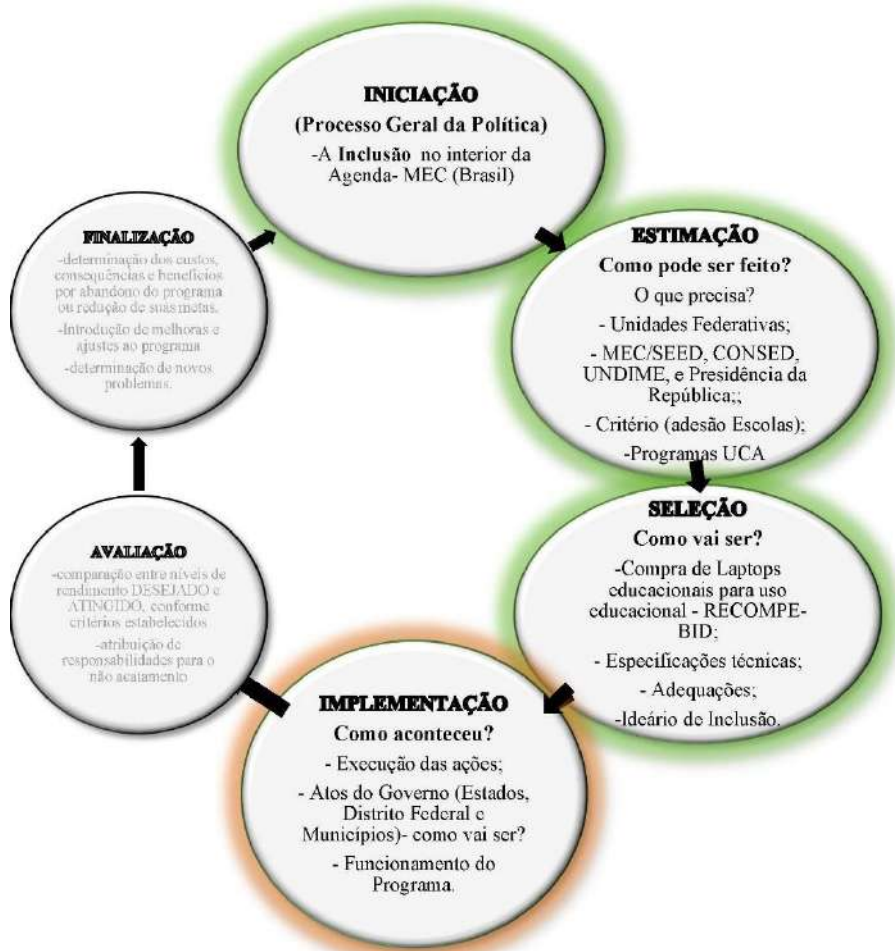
INICIAÇÃO
(Processo Geral da Política)
-A Inclusão no interior da Agenda- MEC (Brasil)

ESTIMAÇÃO
Como pode ser feito?
O que precisa?
- Unidades Federativas;
- MEC/SEED, CONSED, UNDIME, e Presidência da República;;
- Critério (adesão Escolas);
-Programas UCA

SELEÇÃO
Como vai ser?
-Compra de Laptops educacionais para uso educacional - RECOMPE-BID;
- Especificações técnicas;
- Adequações;
-Ideário de Inclusão.

IMPLEMENTAÇÃO
Como aconteceu?
- Execução das ações;
- Atos do Governo (Estados, Distrito Federal e Municípios)- como vai ser?
- Funcionamento do Programa.

AVALIAÇÃO
-comparação entre níveis de rendimento DESEJADO e ATINGIDO, conforme critérios estabelecidos
-atribuição de responsabilidades para o não acatamento

FINALIZAÇÃO
-determinação dos custos, consequências e benefícios por abandono do programa ou redução de suas metas.
-Introdução de melhoras e ajustes ao programa
-determinação de novos problemas.